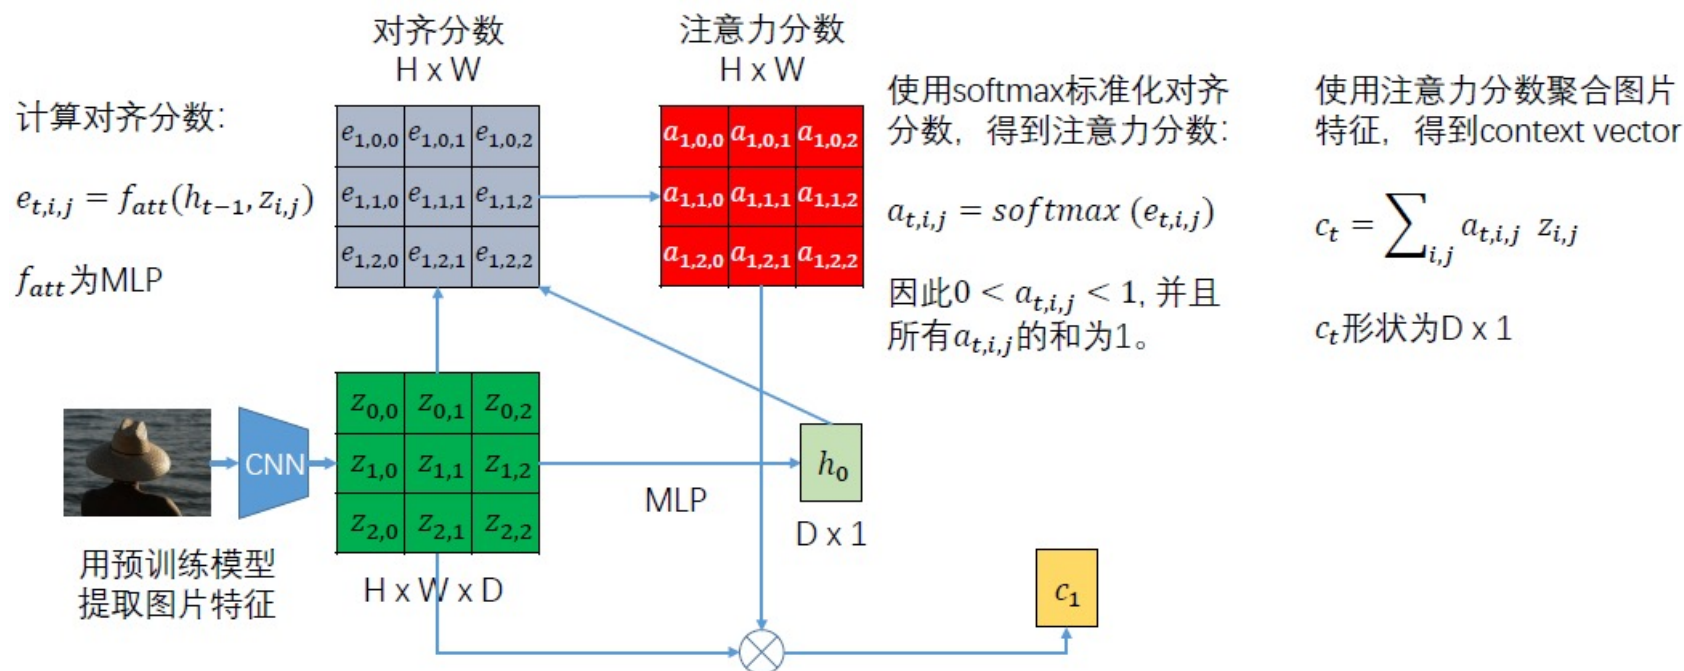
对齐分数
H x W

注意力分数
H x W

计算对齐分数:

$e_{t,i,j} = f_{att}(h_{t-1}, z_{i,j})$

$f_{att}$为MLP

| $e_{1,0,0}$ | $e_{1,0,1}$ | $e_{1,0,2}$ |
|---|---|---|
| $e_{1,1,0}$ | $e_{1,1,1}$ | $e_{1,1,2}$ |
| $e_{1,2,0}$ | $e_{1,2,1}$ | $e_{1,2,2}$ |

| $a_{1,0,0}$ | $a_{1,0,1}$ | $a_{1,0,2}$ |
|---|---|---|
| $a_{1,1,0}$ | $a_{1,1,1}$ | $a_{1,1,2}$ |
| $a_{1,2,0}$ | $a_{1,2,1}$ | $a_{1,2,2}$ |

使用softmax标准化对齐分数，得到注意力分数:

$a_{t,i,j} = softmax\ (e_{t,i,j})$

因此$0 < a_{t,i,j} < 1$, 并且所有$a_{t,i,j}$的和为1。

使用注意力分数聚合图片特征，得到context vector

$c_t = \sum_{i,j} a_{t,i,j}\ z_{i,j}$

$c_t$形状为D x 1

CNN

| $z_{0,0}$ | $z_{0,1}$ | $z_{0,2}$ |
|---|---|---|
| $z_{1,0}$ | $z_{1,1}$ | $z_{1,2}$ |
| $z_{2,0}$ | $z_{2,1}$ | $z_{2,2}$ |

$h_0$

MLP

D x 1

用预训练模型提取图片特征

H x W x D

$c_1$